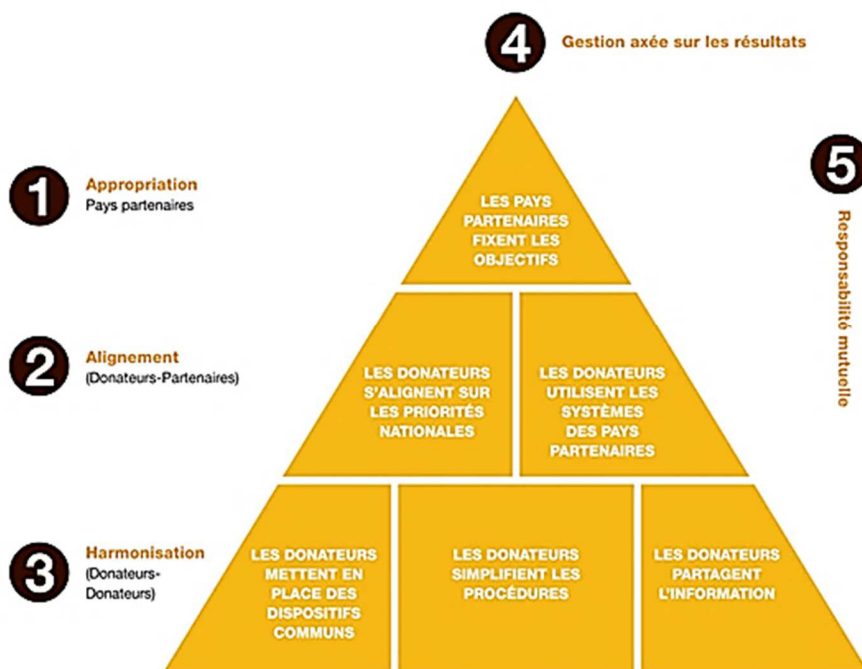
4 Gestion axée sur les résultats

1 Appropriation
Pays partenaires

LES PAYS PARTENAIRES FIXENT LES OBJECTIFS

5 Responsabilité mutuelle

2 Alignement
(Donateurs-Partenaires)

LES DONATEURS S'ALIGNENT SUR LES PRIORITÉS NATIONALES

LES DONATEURS UTILISENT LES SYSTÈMES DES PAYS PARTENAIRES

3 Harmonisation
(Donateurs-Donateurs)

LES DONATEURS METTENT EN PLACE DES DISPOSITIFS COMMUNS

LES DONATEURS SIMPLIFIENT LES PROCÉDURES

LES DONATEURS PARTAGENT L'INFORMATION